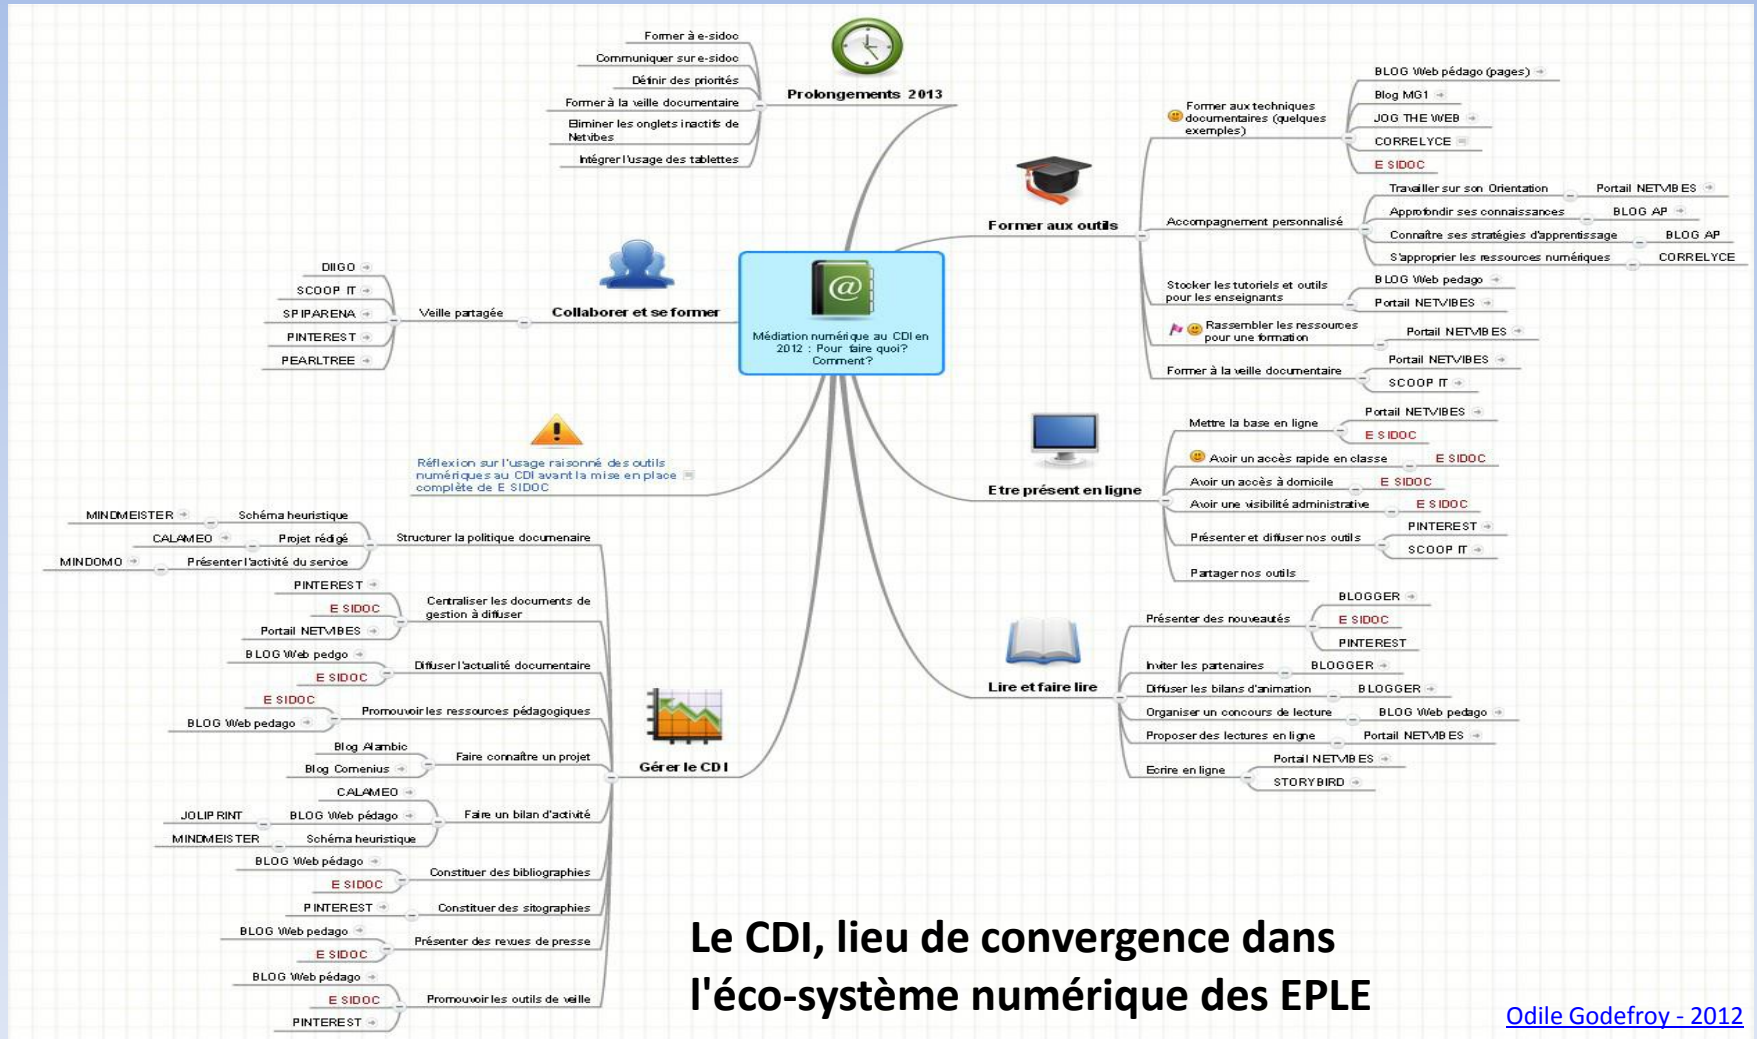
Médiation numérique au CDI en 2012 : Pour faire quoi? Comment?

Prolongements 2013
Former à e-sidoc
Communiquer sur e-sidoc
Définir des priorités
Former à la veille documentaire
Eliminer les onglets inactifs de Netvibes
Intégrer l'usage des tablettes

Former aux outils
Former aux techniques documentaires (quelques exemples)
BLOG Web pédago (pages)
Blog MG1
JOG THE WEB
CORRELYCE
E SIDOC
Accompagnement personnalisé
Travailler sur son Orientation
Portail NETVIBES
Approfondir ses connaissances
BLOG AP
Connaître ses stratégies d'apprentissage
BLOG AP
S'approprier les ressources numériques
CORRELYCE
Stocker les tutoriels et outils pour les enseignants
BLOG Web pedago
Portail NETVIBES
Rassembler les ressources pour une formation
Portail NETVIBES
Former à la veille documentaire
Portail NETVIBES
SCOOP IT

Collaborer et se former
Veille partagée
DIIGO
SCOOP IT
SPIPARENA
PINTEREST
PEARLTREE

Réflexion sur l'usage raisonné des outils numériques au CDI avant la mise en place complète de E SIDOC

Etre présent en ligne
Mettre la base en ligne
Portail NETVIBES
E SIDOC
Avoir un accès rapide en classe
E SIDOC
Avoir un accès à domicile
E SIDOC
Avoir une visibilité administrative
E SIDOC
Présenter et diffuser nos outils
PINTEREST
SCOOP IT
Partager nos outils

Lire et faire lire
Présenter des nouveautés
BLOGGER
E SIDOC
PINTEREST
Inviter les partenaires
BLOGGER
Diffuser les bilans d'animation
BLOGGER
Organiser un concours de lecture
BLOG Web pedago
Proposer des lectures en ligne
Portail NETVIBES
Ecrire en ligne
Portail NETVIBES
STORYBIRD

Gérer le CDI
Structurer la politique documenaire
Schéma heuristique
MINDMEISTER
Projet rédigé
CALAMEO
Présenter l'activité du service
MINDOMO
Centraliser les documents de gestion à diffuser
PINTEREST
E SIDOC
Portail NETVIBES
Diffuser l'actualité documentaire
BLOG Web pedgo
E SIDOC
Promouvoir les ressources pédagogiques
E SIDOC
BLOG Web pedago
Faire connaître un projet
Blog Alambic
Blog Comenius
Faire un bilan d'activité
CALAMEO
BLOG Web pédago
JOLIPRINT
Schéma heuristique
MINDMEISTER
Constituer des bibliographies
BLOG Web pédago
E SIDOC
Constituer des sitographies
PINTEREST
Présenter des revues de presse
BLOG Web pedago
E SIDOC
Promouvoir les outils de veille
BLOG Web pédago
E SIDOC
PINTEREST

Le CDI, lieu de convergence dans l'éco-système numérique des EPLE

Odile Godefroy - 2012